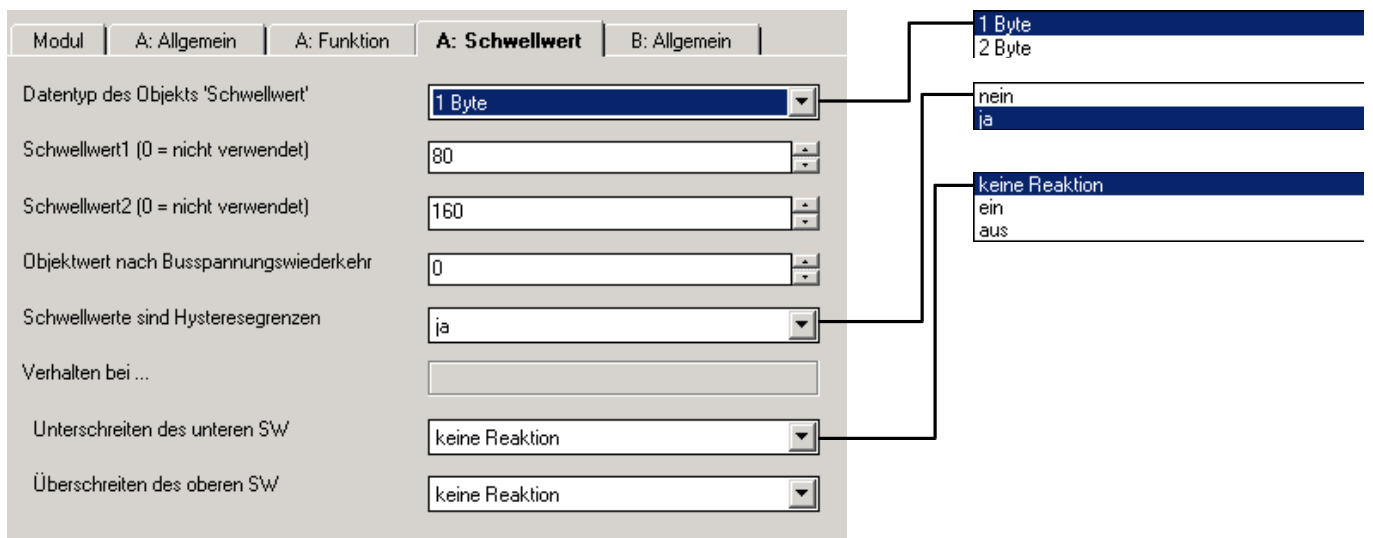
Modul | A: Allgemein | A: Funktion | A: Schwellwert | B: Allgemein

Datentyp des Objekts 'Schwellwert' — 1 Byte

Schwellwert1 (0 = nicht verwendet) — 80

Schwellwert2 (0 = nicht verwendet) — 160

Objektwert nach Busspannungswiederkehr — 0

Schwellwerte sind Hysteresegrenzen — ja

Verhalten bei ...

Unterschreiten des unteren SW — keine Reaktion

Überschreiten des oberen SW — keine Reaktion

1 Byte
2 Byte

nein
ja

keine Reaktion
ein
aus